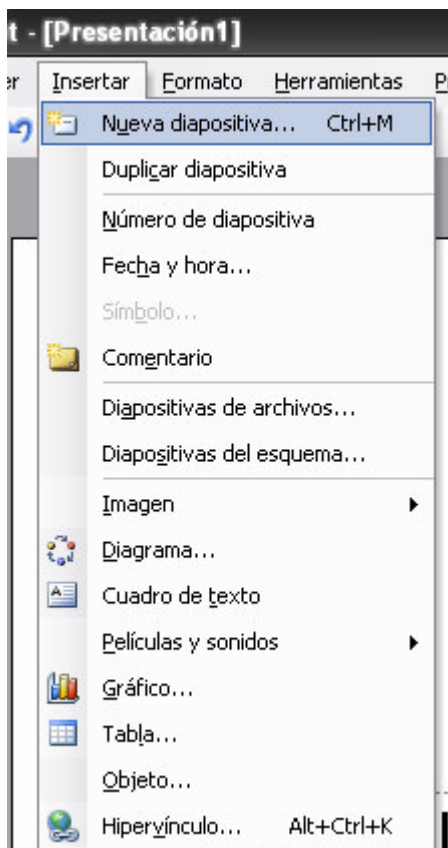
t - [Presentación1]

er Insertar Formato Herramientas P

Nueva diapositiva... Ctrl+M
Duplicar diapositiva
Número de diapositiva
Fecha y hora...
Símbolo...
Comentario
Diapositivas de archivos...
Diapositivas del esquema...
Imagen
Diagrama...
Cuadro de texto
Películas y sonidos
Gráfico...
Tabla...
Objeto...
Hipervínculo... Alt+Ctrl+K